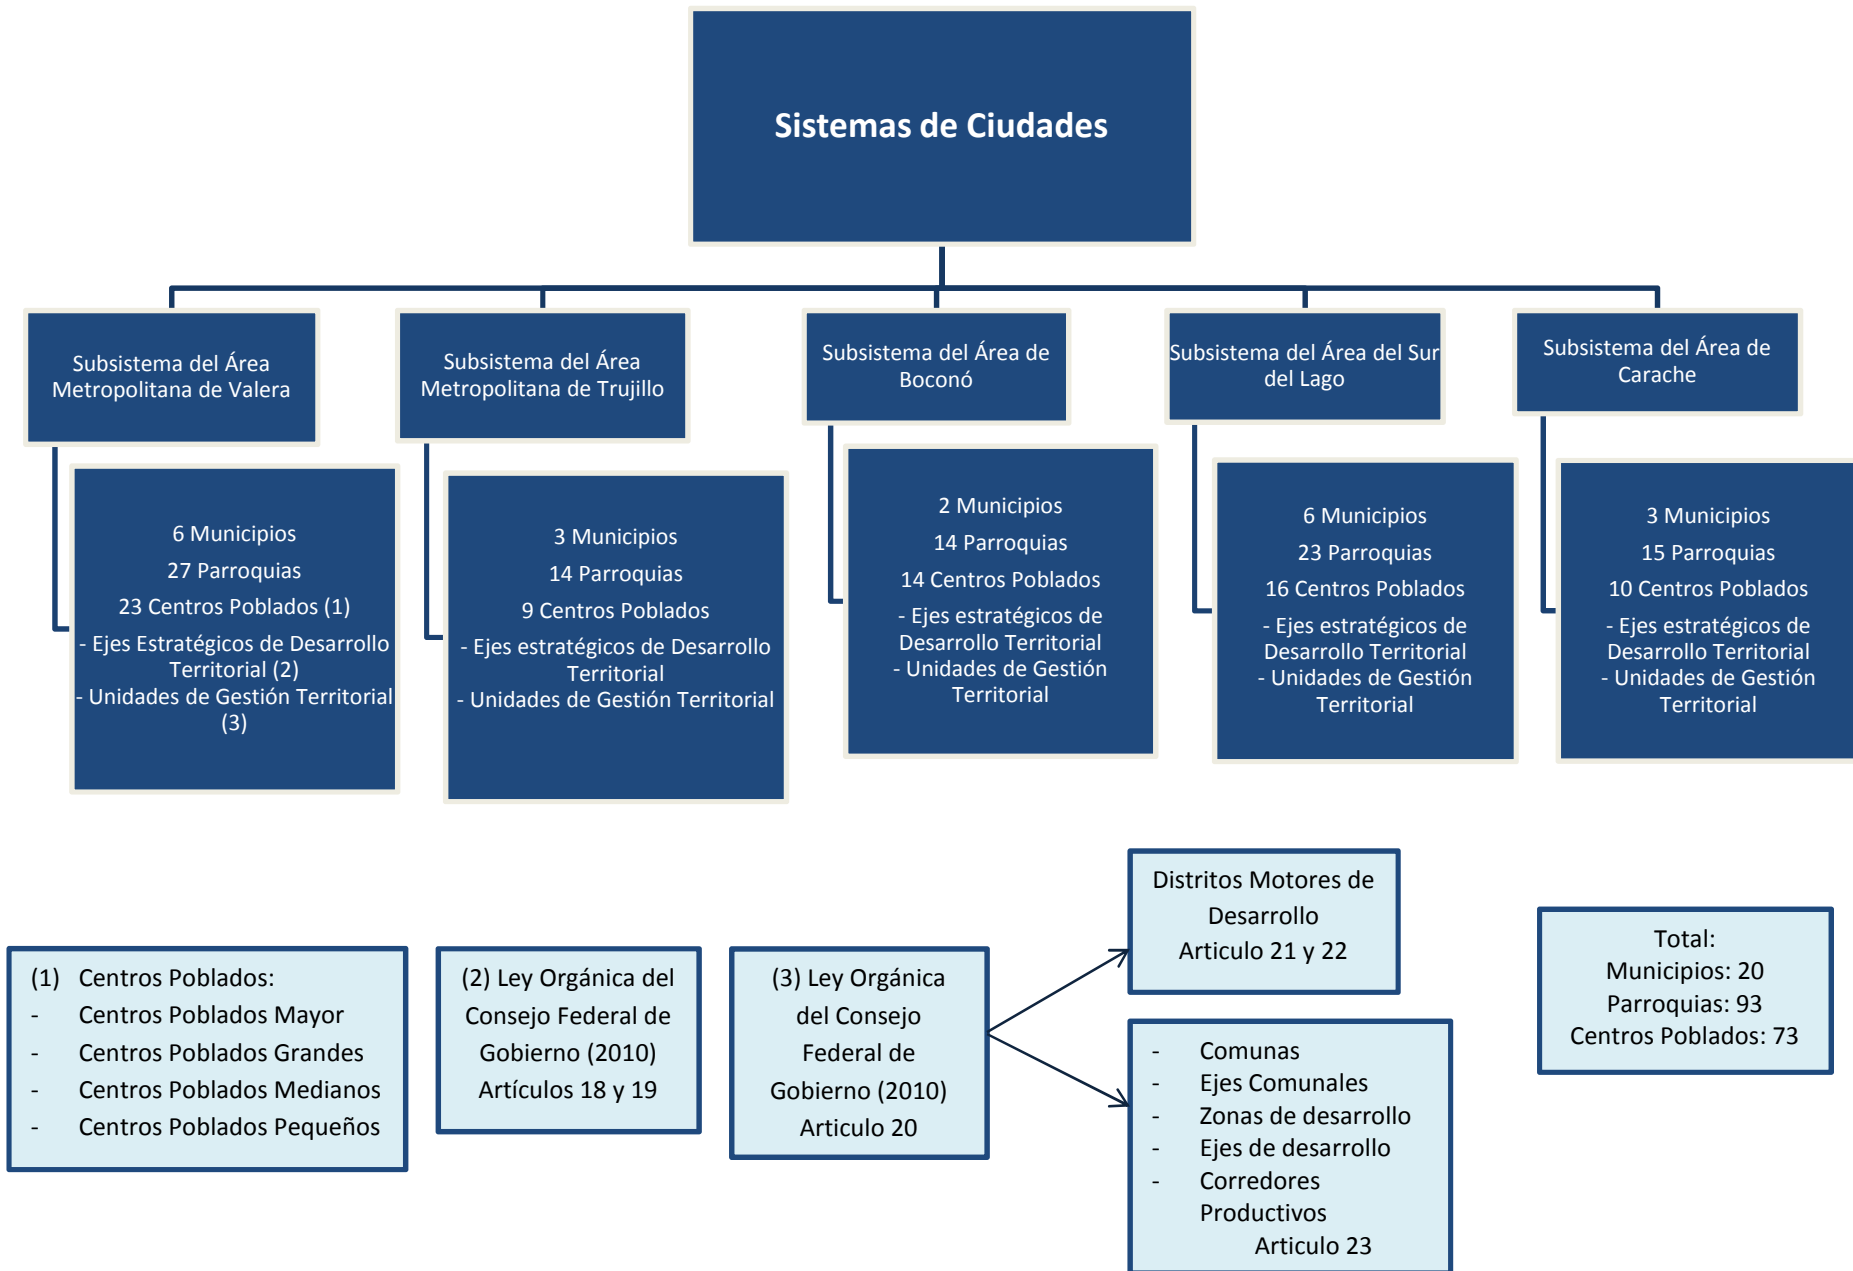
Sistemas de Ciudades

Subsistema del Área Metropolitana de Valera

6 Municipios
27 Parroquias
23 Centros Poblados (1)
- Ejes Estratégicos de Desarrollo Territorial (2)
- Unidades de Gestión Territorial (3)

Subsistema del Área Metropolitana de Trujillo

3 Municipios
14 Parroquias
9 Centros Poblados
- Ejes estratégicos de Desarrollo Territorial
- Unidades de Gestión Territorial

Subsistema del Área de Boconó

2 Municipios
14 Parroquias
14 Centros Poblados
- Ejes estratégicos de Desarrollo Territorial
- Unidades de Gestión Territorial

Subsistema del Área del Sur del Lago

6 Municipios
23 Parroquias
16 Centros Poblados
- Ejes estratégicos de Desarrollo Territorial
- Unidades de Gestión Territorial

Subsistema del Área de Carache

3 Municipios
15 Parroquias
10 Centros Poblados
- Ejes estratégicos de Desarrollo Territorial
- Unidades de Gestión Territorial

(1) Centros Poblados:
- Centros Poblados Mayor
- Centros Poblados Grandes
- Centros Poblados Medianos
- Centros Poblados Pequeños

(2) Ley Orgánica del Consejo Federal de Gobierno (2010) Artículos 18 y 19

(3) Ley Orgánica del Consejo Federal de Gobierno (2010) Articulo 20

Distritos Motores de Desarrollo Articulo 21 y 22

- Comunas
- Ejes Comunales
- Zonas de desarrollo
- Ejes de desarrollo
- Corredores Productivos
Articulo 23

Total:
Municipios: 20
Parroquias: 93
Centros Poblados: 73